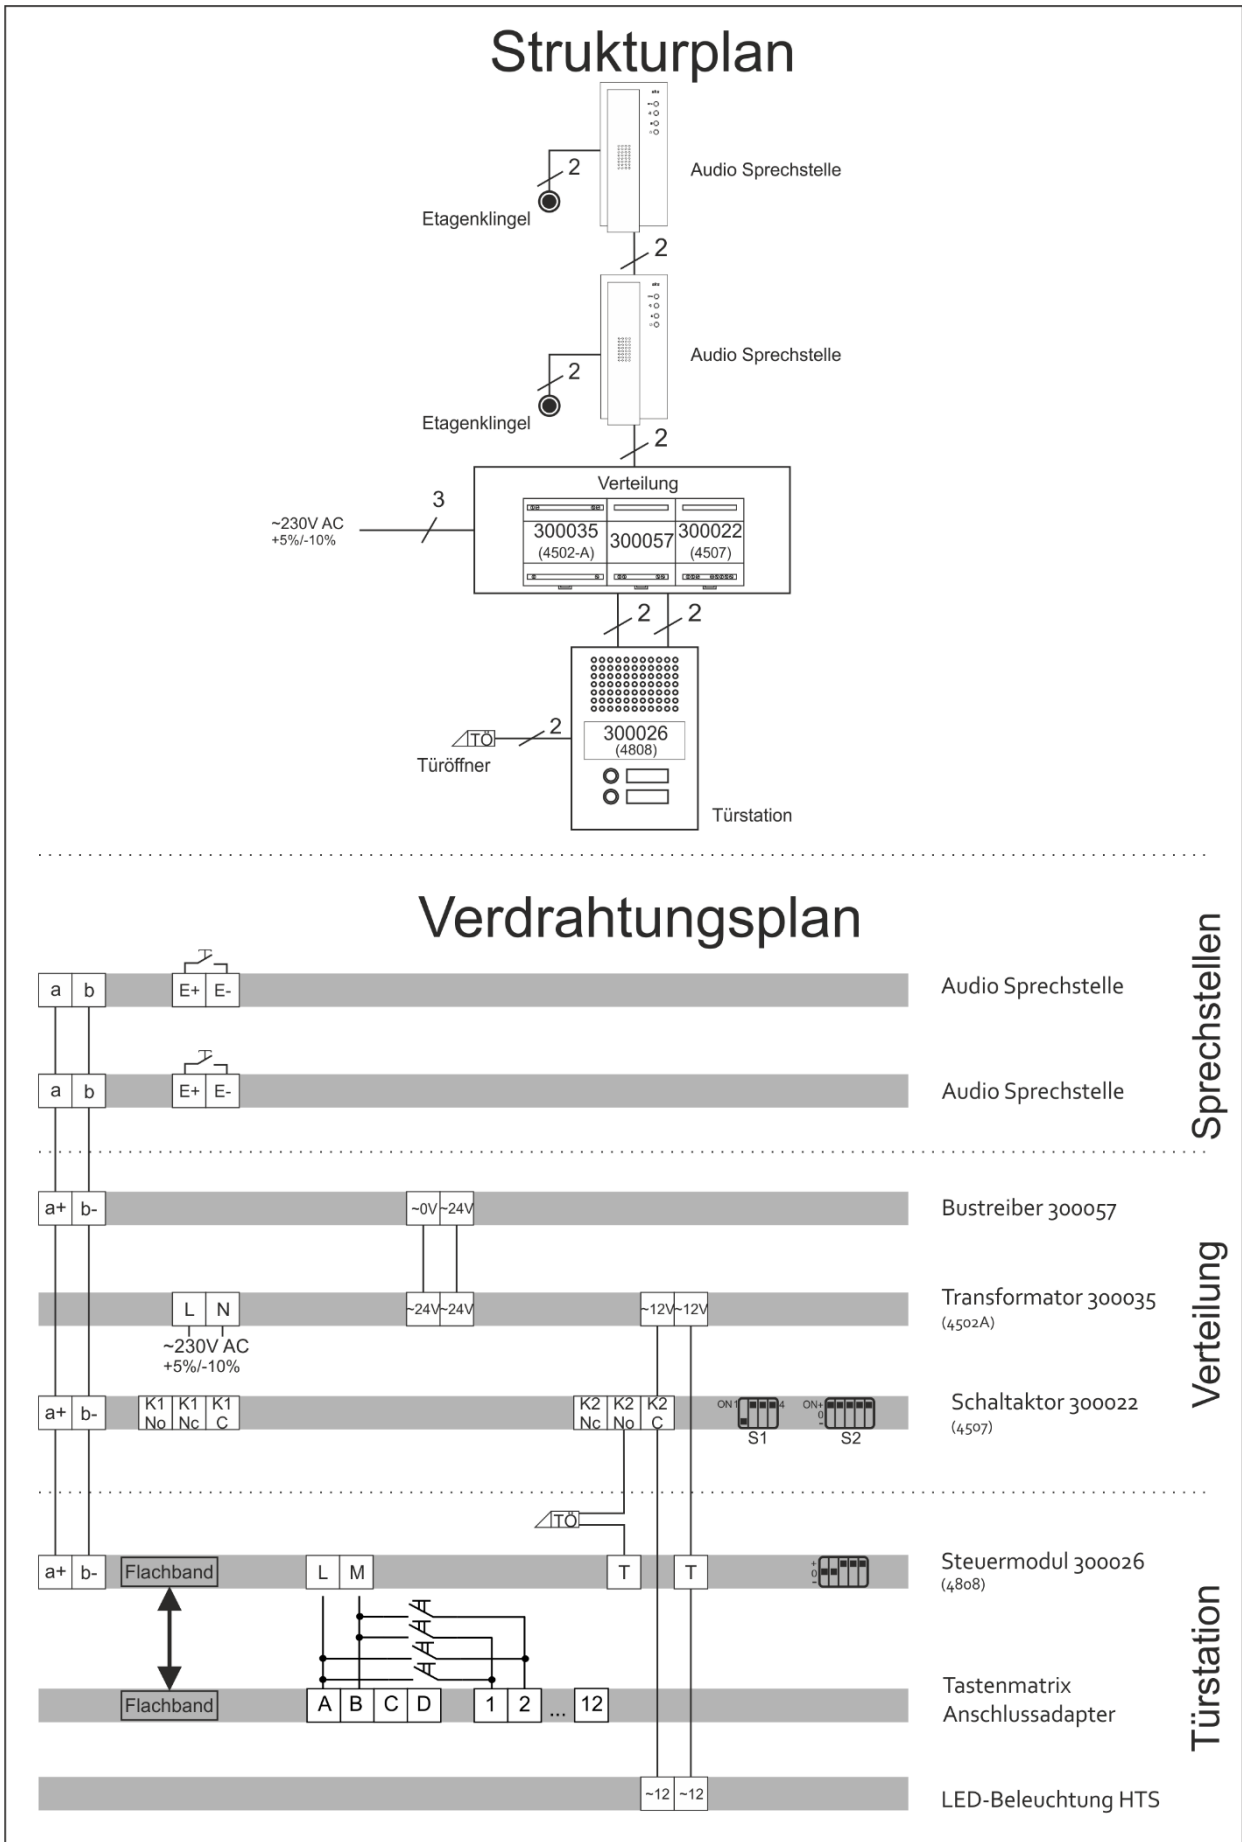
Strukturplan

2
Audio Sprechstelle
Etagenklingel
2
2
Audio Sprechstelle
Etagenklingel
2
Verteilung
~230V AC
+5%/-10%
3
300035
(4502-A)
300057
300022
(4507)
2
2
TÖ
2
300026
(4808)
Türöffner
Türstation

Verdrahtungsplan

a | b | E+ | E- | Audio Sprechstelle
a | b | E+ | E- | Audio Sprechstelle
Sprechstellen

a+ | b- | ~0V | ~24V | Bustreiber 300057
L | N | ~24V | ~24V | ~12V | ~12V | Transformator 300035 (4502A)
~230V AC
+5%/-10%
a+ | b- | K1 No | K1 Nc | K1 C | K2 Nc | K2 No | K2 C | ON 1 4 S1 | ON 0 S2 | Schaltaktor 300022 (4507)
Verteilung

TÖ
a+ | b- | Flachband | L | M | T | T | Steuermodul 300026 (4808)
Flachband | A | B | C | D | 1 | 2 | ... | 12 | Tastenmatrix Anschlussadapter
~12 | ~12 | LED-Beleuchtung HTS
Türstation